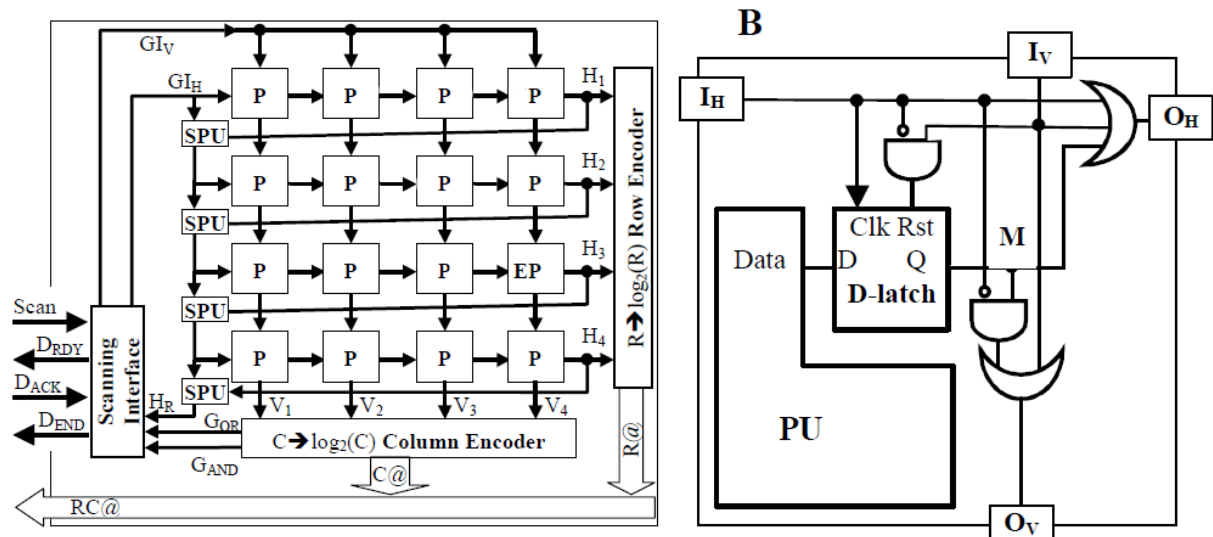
$GI_V$
$GI_H$
P P P P $H_1$
SPU
P P P P $H_2$
SPU
P P P EP $H_3$
SPU
P P P P $H_4$
SPU
R ➔ $\log_2$(R) Row Encoder
Scan
$D_{RDY}$
$D_{ACK}$
$D_{END}$
Scanning Interface
$H_R$
$G_{OR}$
$G_{AND}$
$V_1$ $V_2$ $V_3$ $V_4$
C ➔ $\log_2$(C) Column Encoder
C@
R@
RC@

B
$I_V$
$I_H$
$O_H$
Clk Rst
Data
D Q
D-latch
M
PU
$O_V$